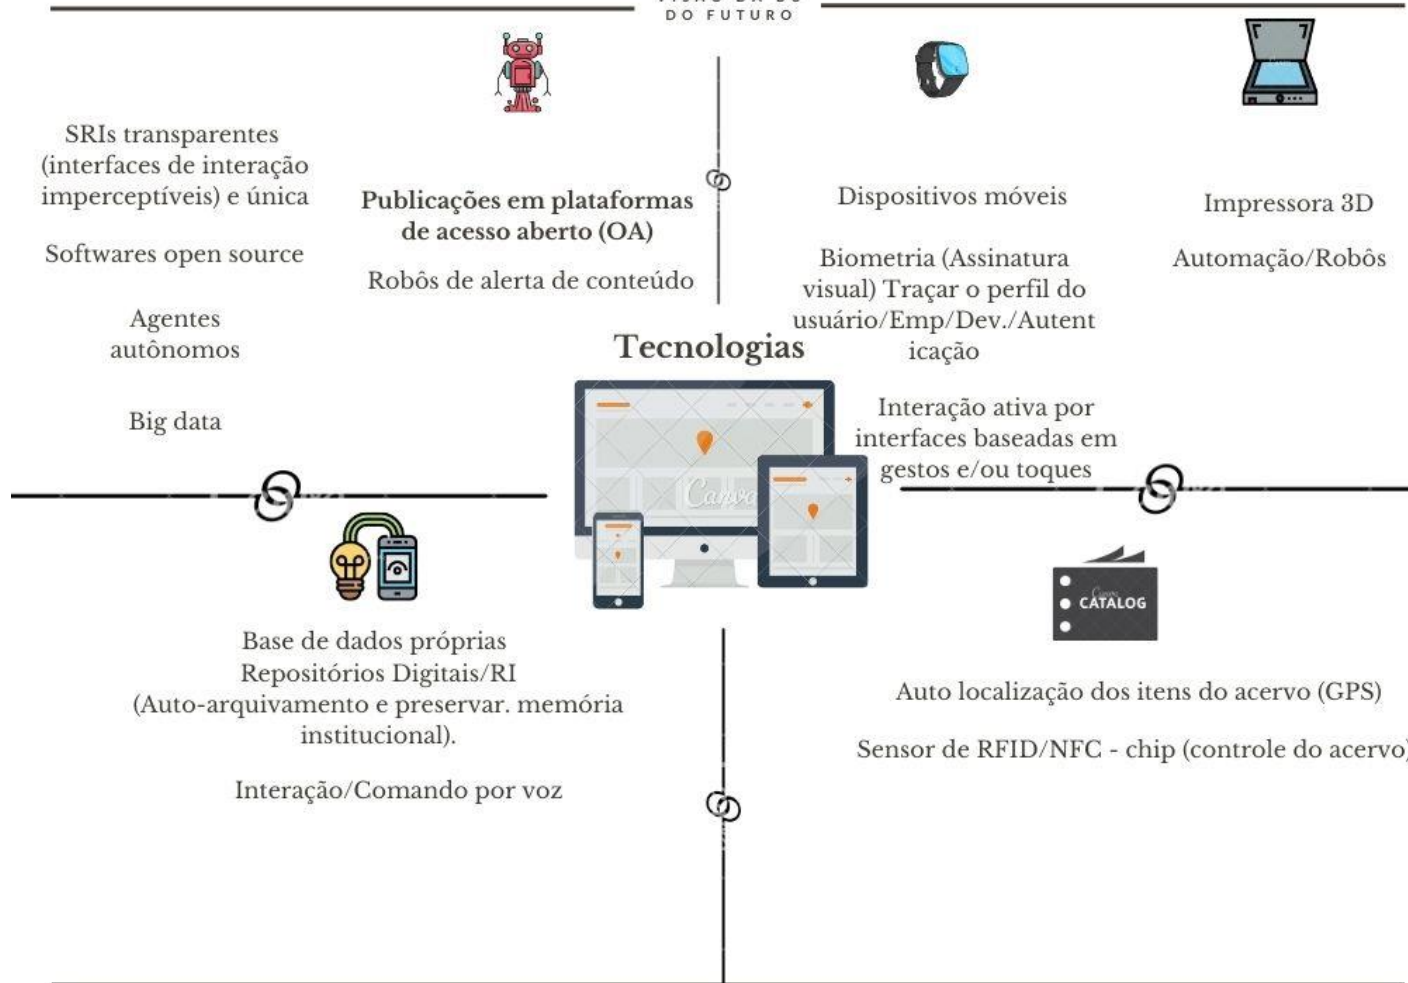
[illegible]
DO FUTURO

SRIs transparentes (interfaces de interação imperceptíveis) e única

Softwares open source

Agentes autônomos

Big data

**Publicações em plataformas de acesso aberto (OA)**

Robôs de alerta de conteúdo

Dispositivos móveis

Biometria (Assinatura visual) Traçar o perfil do usuário/Emp/Dev./Autenticação

Interação ativa por interfaces baseadas em gestos e/ou toques

Impressora 3D

Automação/Robôs

Tecnologias

Canva

Base de dados próprias
Repositórios Digitais/RI
(Auto-arquivamento e preservar. memória institucional).

Interação/Comando por voz

CATALOG

Auto localização dos itens do acervo (GPS)

Sensor de RFID/NFC - chip (controle do acervo)